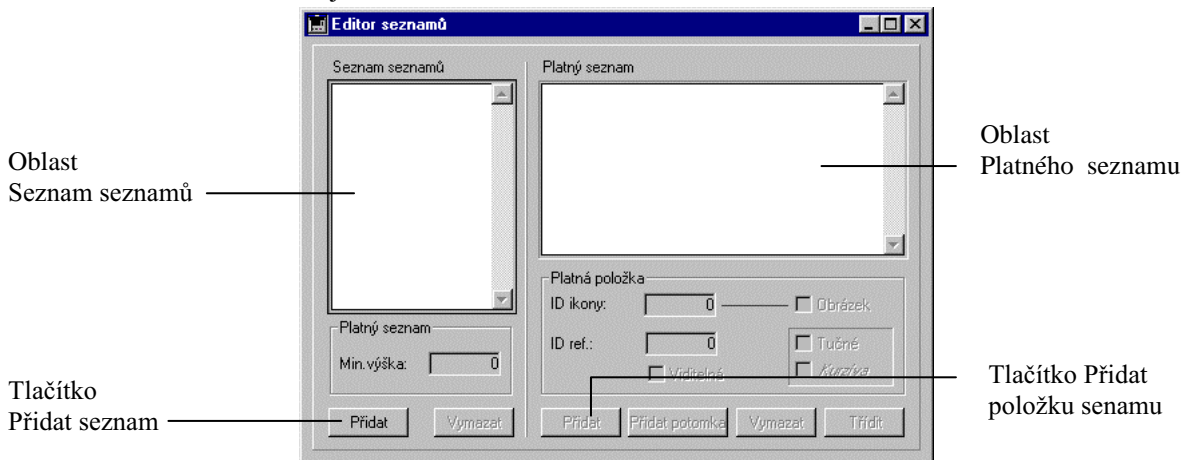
Editor seznamů

Seznam seznamů

Platný seznam

Oblast
Seznam seznamů

Oblast
Platného seznamu

Platná položka
ID ikony: 0
Obrázek

Platný seznam
Min.výška: 0

ID ref.: 0
Tučné
Viditelná
Kurzíva

Tlačítko
Přidat seznam

Tlačítko Přidat
položku senamu

Přidat
Vymazat
Přidat
Přidat potomka
Vymazat
Třídit